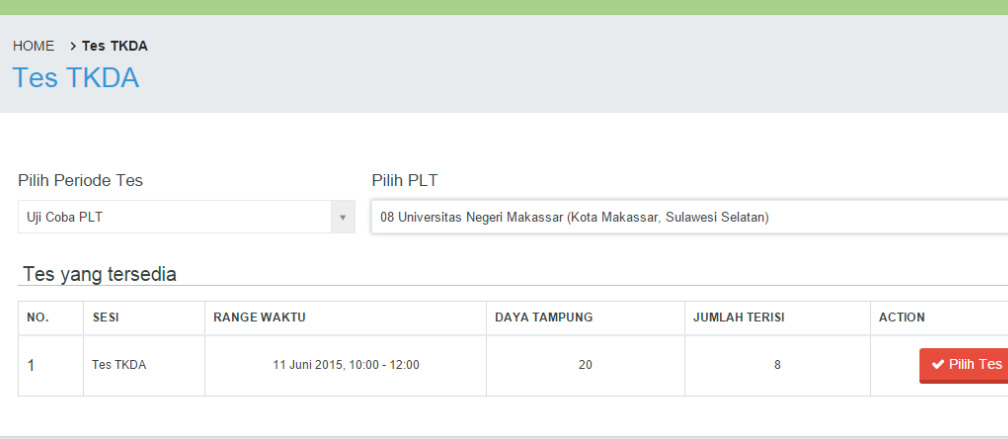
HOME > Tes TKDA

Tes TKDA

Pilih Periode Tes

Uji Coba PLT

Pilih PLT

08 Universitas Negeri Makassar (Kota Makassar, Sulawesi Selatan)

Tes yang tersedia

| NO. | SESI | RANGE WAKTU | DAYA TAMPUNG | JUMLAH TERISI | ACTION |
|---|---|---|---|---|---|
| 1 | Tes TKDA | 11 Juni 2015, 10:00 - 12:00 | 20 | 8 | Pilih Tes |